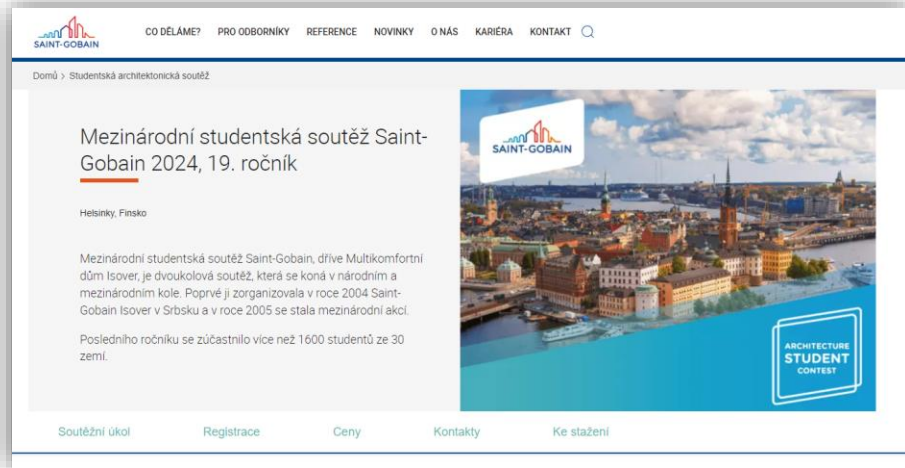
SAINT-GOBAIN

CO DĚLÁME? PRO ODBORNÍKY REFERENCE NOVINKY O NÁS KARIÉRA KONTAKT

Domů > Studentská architektonická soutěž

Mezinárodní studentská soutěž Saint-Gobain 2024, 19. ročník

Helsinky, Finsko

Mezinárodní studentská soutěž Saint-Gobain, dříve Multikomfortní dům Isover, je dvoukolová soutěž, která se koná v národním a mezinárodním kole. Poprvé ji zorganizovala v roce 2004 Saint-Gobain Isover v Srbsku a v roce 2005 se stala mezinárodní akcí.

Posledního ročníku se zúčastnilo více než 1600 studentů ze 30 zemí.

SAINT-GOBAIN

ARCHITECTURE STUDENT CONTEST

Soutěžní úkol Registrace Ceny Kontakty Ke stažení